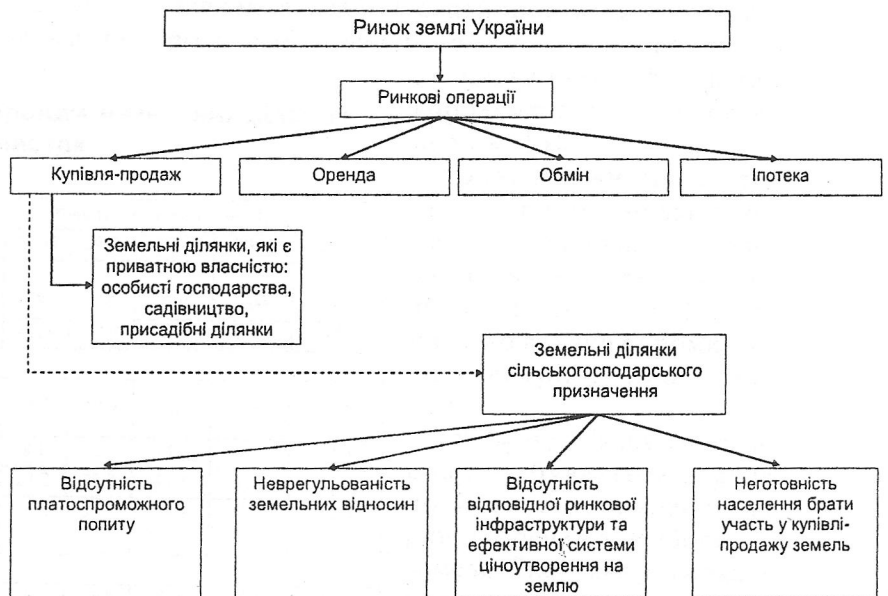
Ринок землі України

Ринкові операції

Купівля-продаж

Оренда

Обмін

Іпотека

Земельні ділянки, які є приватною власністю: особисті господарства, садівництво, присадібні ділянки

Земельні ділянки сільськогосподарського призначення

Відсутність платоспроможного попиту

Неврегульованість земельних відносин

Відсутність відповідної ринкової інфраструктури та ефективної системи ціноутворення на землю

Неготовність населення брати участь у купівлі-продажу земель